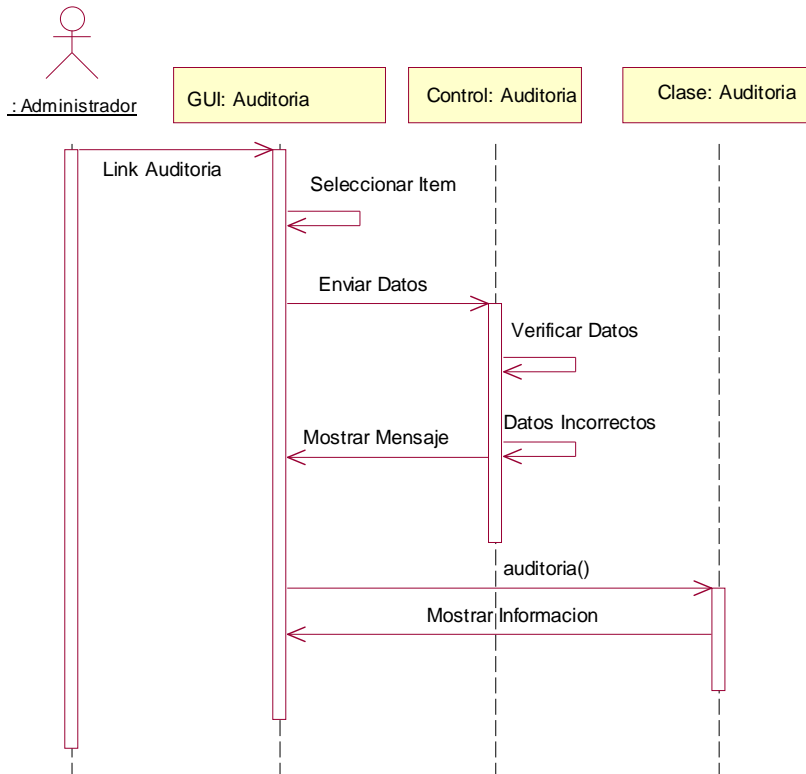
: Administrador

GUI: Auditoria

Control: Auditoria

Clase: Auditoria

Link Auditoria

Seleccionar Item

Enviar Datos

Verificar Datos

Datos Incorrectos

Mostrar Mensaje

auditoria()

Mostrar Informacion